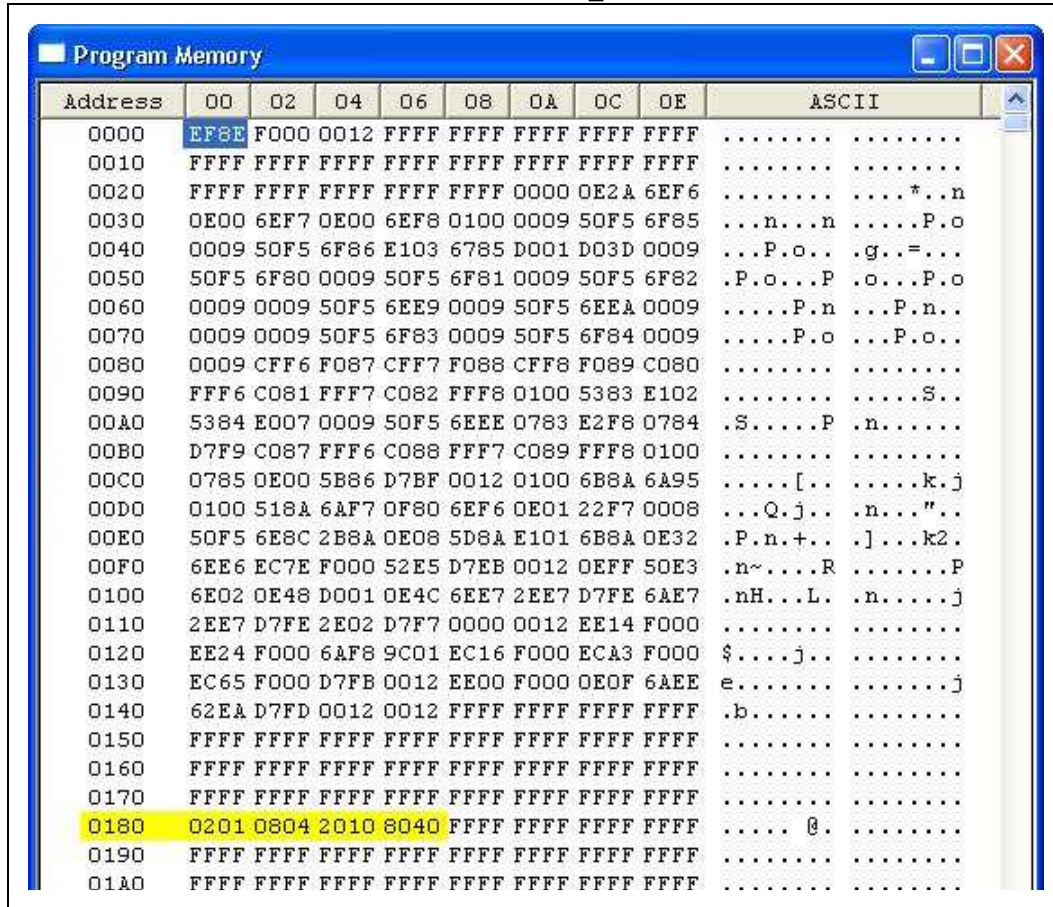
Program Memory

| Address | 00 | 02 | 04 | 06 | 08 | 0A | 0C | 0E | ASCII |
|---|---|---|---|---|---|---|---|---|---|
| 0000 | EF8E | F000 | 0012 | FFFF | FFFF | FFFF | FFFF | FFFF | ........ ........ |
| 0010 | FFFF | FFFF | FFFF | FFFF | FFFF | FFFF | FFFF | FFFF | ........ ........ |
| 0020 | FFFF | FFFF | FFFF | FFFF | FFFF | 0000 | 0E2A | 6EF6 | ........ ....*..n |
| 0030 | 0E00 | 6EF7 | 0E00 | 6EF8 | 0100 | 0009 | 50F5 | 6F85 | ...n...n .....P.o |
| 0040 | 0009 | 50F5 | 6F86 | E103 | 6785 | D001 | D03D | 0009 | ...P.o.. .g..=... |
| 0050 | 50F5 | 6F80 | 0009 | 50F5 | 6F81 | 0009 | 50F5 | 6F82 | .P.o...P .o...P.o |
| 0060 | 0009 | 0009 | 50F5 | 6EE9 | 0009 | 50F5 | 6EEA | 0009 | .....P.n ...P.n.. |
| 0070 | 0009 | 0009 | 50F5 | 6F83 | 0009 | 50F5 | 6F84 | 0009 | .....P.o ...P.o.. |
| 0080 | 0009 | CFF6 | F087 | CFF7 | F088 | CFF8 | F089 | C080 | ........ ........ |
| 0090 | FFF6 | C081 | FFF7 | C082 | FFF8 | 0100 | 5383 | E102 | ........ .....S.. |
| 00A0 | 5384 | E007 | 0009 | 50F5 | 6EEE | 0783 | E2F8 | 0784 | .S.....P .n...... |
| 00B0 | D7F9 | C087 | FFF6 | C088 | FFF7 | C089 | FFF8 | 0100 | ........ ........ |
| 00C0 | 0785 | 0E00 | 5B86 | D7BF | 0012 | 0100 | 6B8A | 6A95 | .....[.. .....k.j |
| 00D0 | 0100 | 518A | 6AF7 | 0F80 | 6EF6 | 0E01 | 22F7 | 0008 | ...Q.j.. .n..."..  |
| 00E0 | 50F5 | 6E8C | 2B8A | 0E08 | 5D8A | E101 | 6B8A | 0E32 | .P.n.+.. .]...k2. |
| 00F0 | 6EE6 | EC7E | F000 | 52E5 | D7EB | 0012 | 0EFF | 50E3 | .n~....R .......P |
| 0100 | 6E02 | 0E48 | D001 | 0E4C | 6EE7 | 2EE7 | D7FE | 6AE7 | .nH...L. .n.....j |
| 0110 | 2EE7 | D7FE | 2E02 | D7F7 | 0000 | 0012 | EE14 | F000 | ........ ........ |
| 0120 | EE24 | F000 | 6AF8 | 9C01 | EC16 | F000 | ECA3 | F000 | $....j.. ........ |
| 0130 | EC65 | F000 | D7FB | 0012 | EE00 | F000 | 0E0F | 6AEE | e....... .......j |
| 0140 | 62EA | D7FD | 0012 | 0012 | FFFF | FFFF | FFFF | FFFF | .b...... ........ |
| 0150 | FFFF | FFFF | FFFF | FFFF | FFFF | FFFF | FFFF | FFFF | ........ ........ |
| 0160 | FFFF | FFFF | FFFF | FFFF | FFFF | FFFF | FFFF | FFFF | ........ ........ |
| 0170 | FFFF | FFFF | FFFF | FFFF | FFFF | FFFF | FFFF | FFFF | ........ ........ |
| 0180 | 0201 | 0804 | 2010 | 8040 | FFFF | FFFF | FFFF | FFFF | ..... @. ........ |
| 0190 | FFFF | FFFF | FFFF | FFFF | FFFF | FFFF | FFFF | FFFF | ........ ........ |
| 01A0 | FFFF | FFFF | FFFF | FFFF | FFFF | FFFF | FFFF | FFFF | ........ ........ |